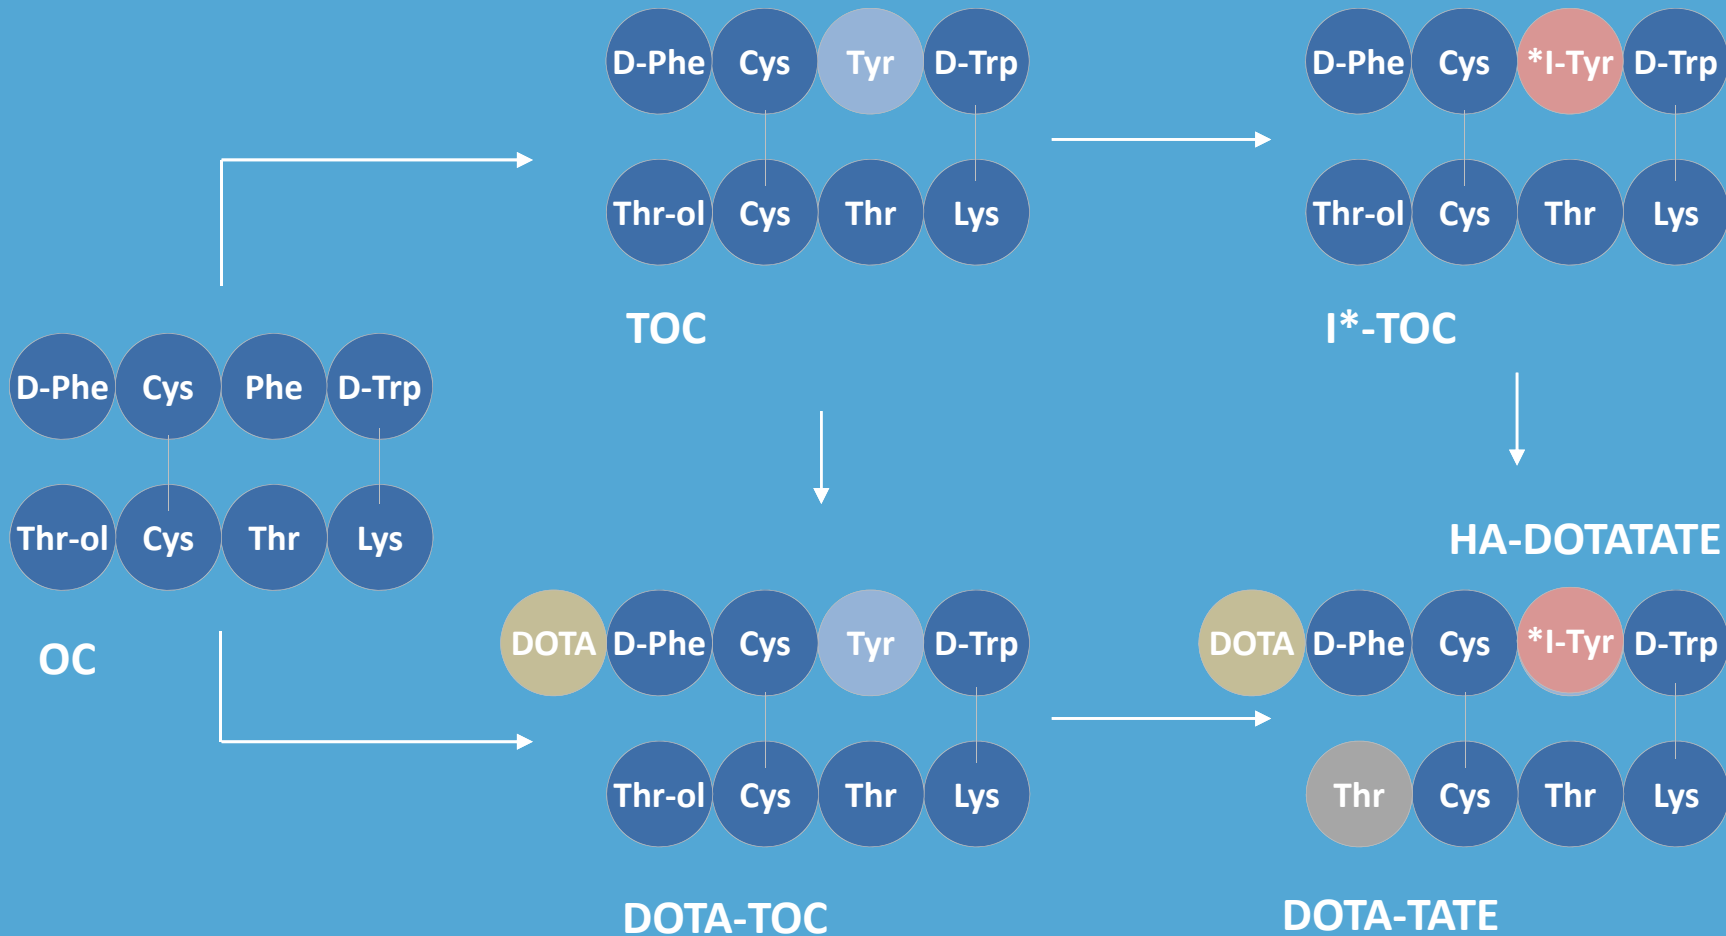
D-Phe Cys Tyr D-Trp

Thr-ol Cys Thr Lys

TOC

D-Phe Cys *I-Tyr D-Trp

Thr-ol Cys Thr Lys

I*-TOC

D-Phe Cys Phe D-Trp

Thr-ol Cys Thr Lys

OC

HA-DOTATATE

DOTA D-Phe Cys Tyr D-Trp

Thr-ol Cys Thr Lys

DOTA-TOC

DOTA D-Phe Cys *I-Tyr D-Trp

Thr Cys Thr Lys

DOTA-TATE